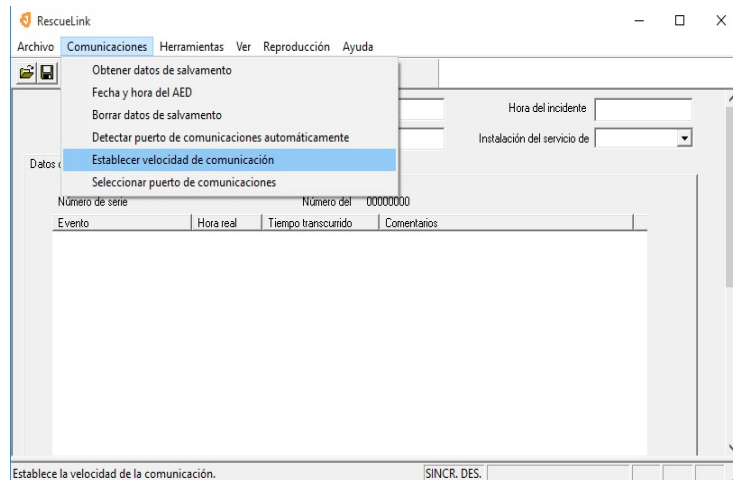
RescueLink

Archivo Comunicaciones Herramientas Ver Reproducción Ayuda

Obtener datos de salvamento
Fecha y hora del AED
Borrar datos de salvamento
Detectar puerto de comunicaciones automáticamente
Establecer velocidad de comunicación
Seleccionar puerto de comunicaciones

Hora del incidente
Instalación del servicio de

Datos d

Número de serie
Número del 00000000

| Evento | Hora real | Tiempo transcurrido | Comentarios |
|---|---|---|---|

Establece la velocidad de la comunicación.
SINCR. DES.